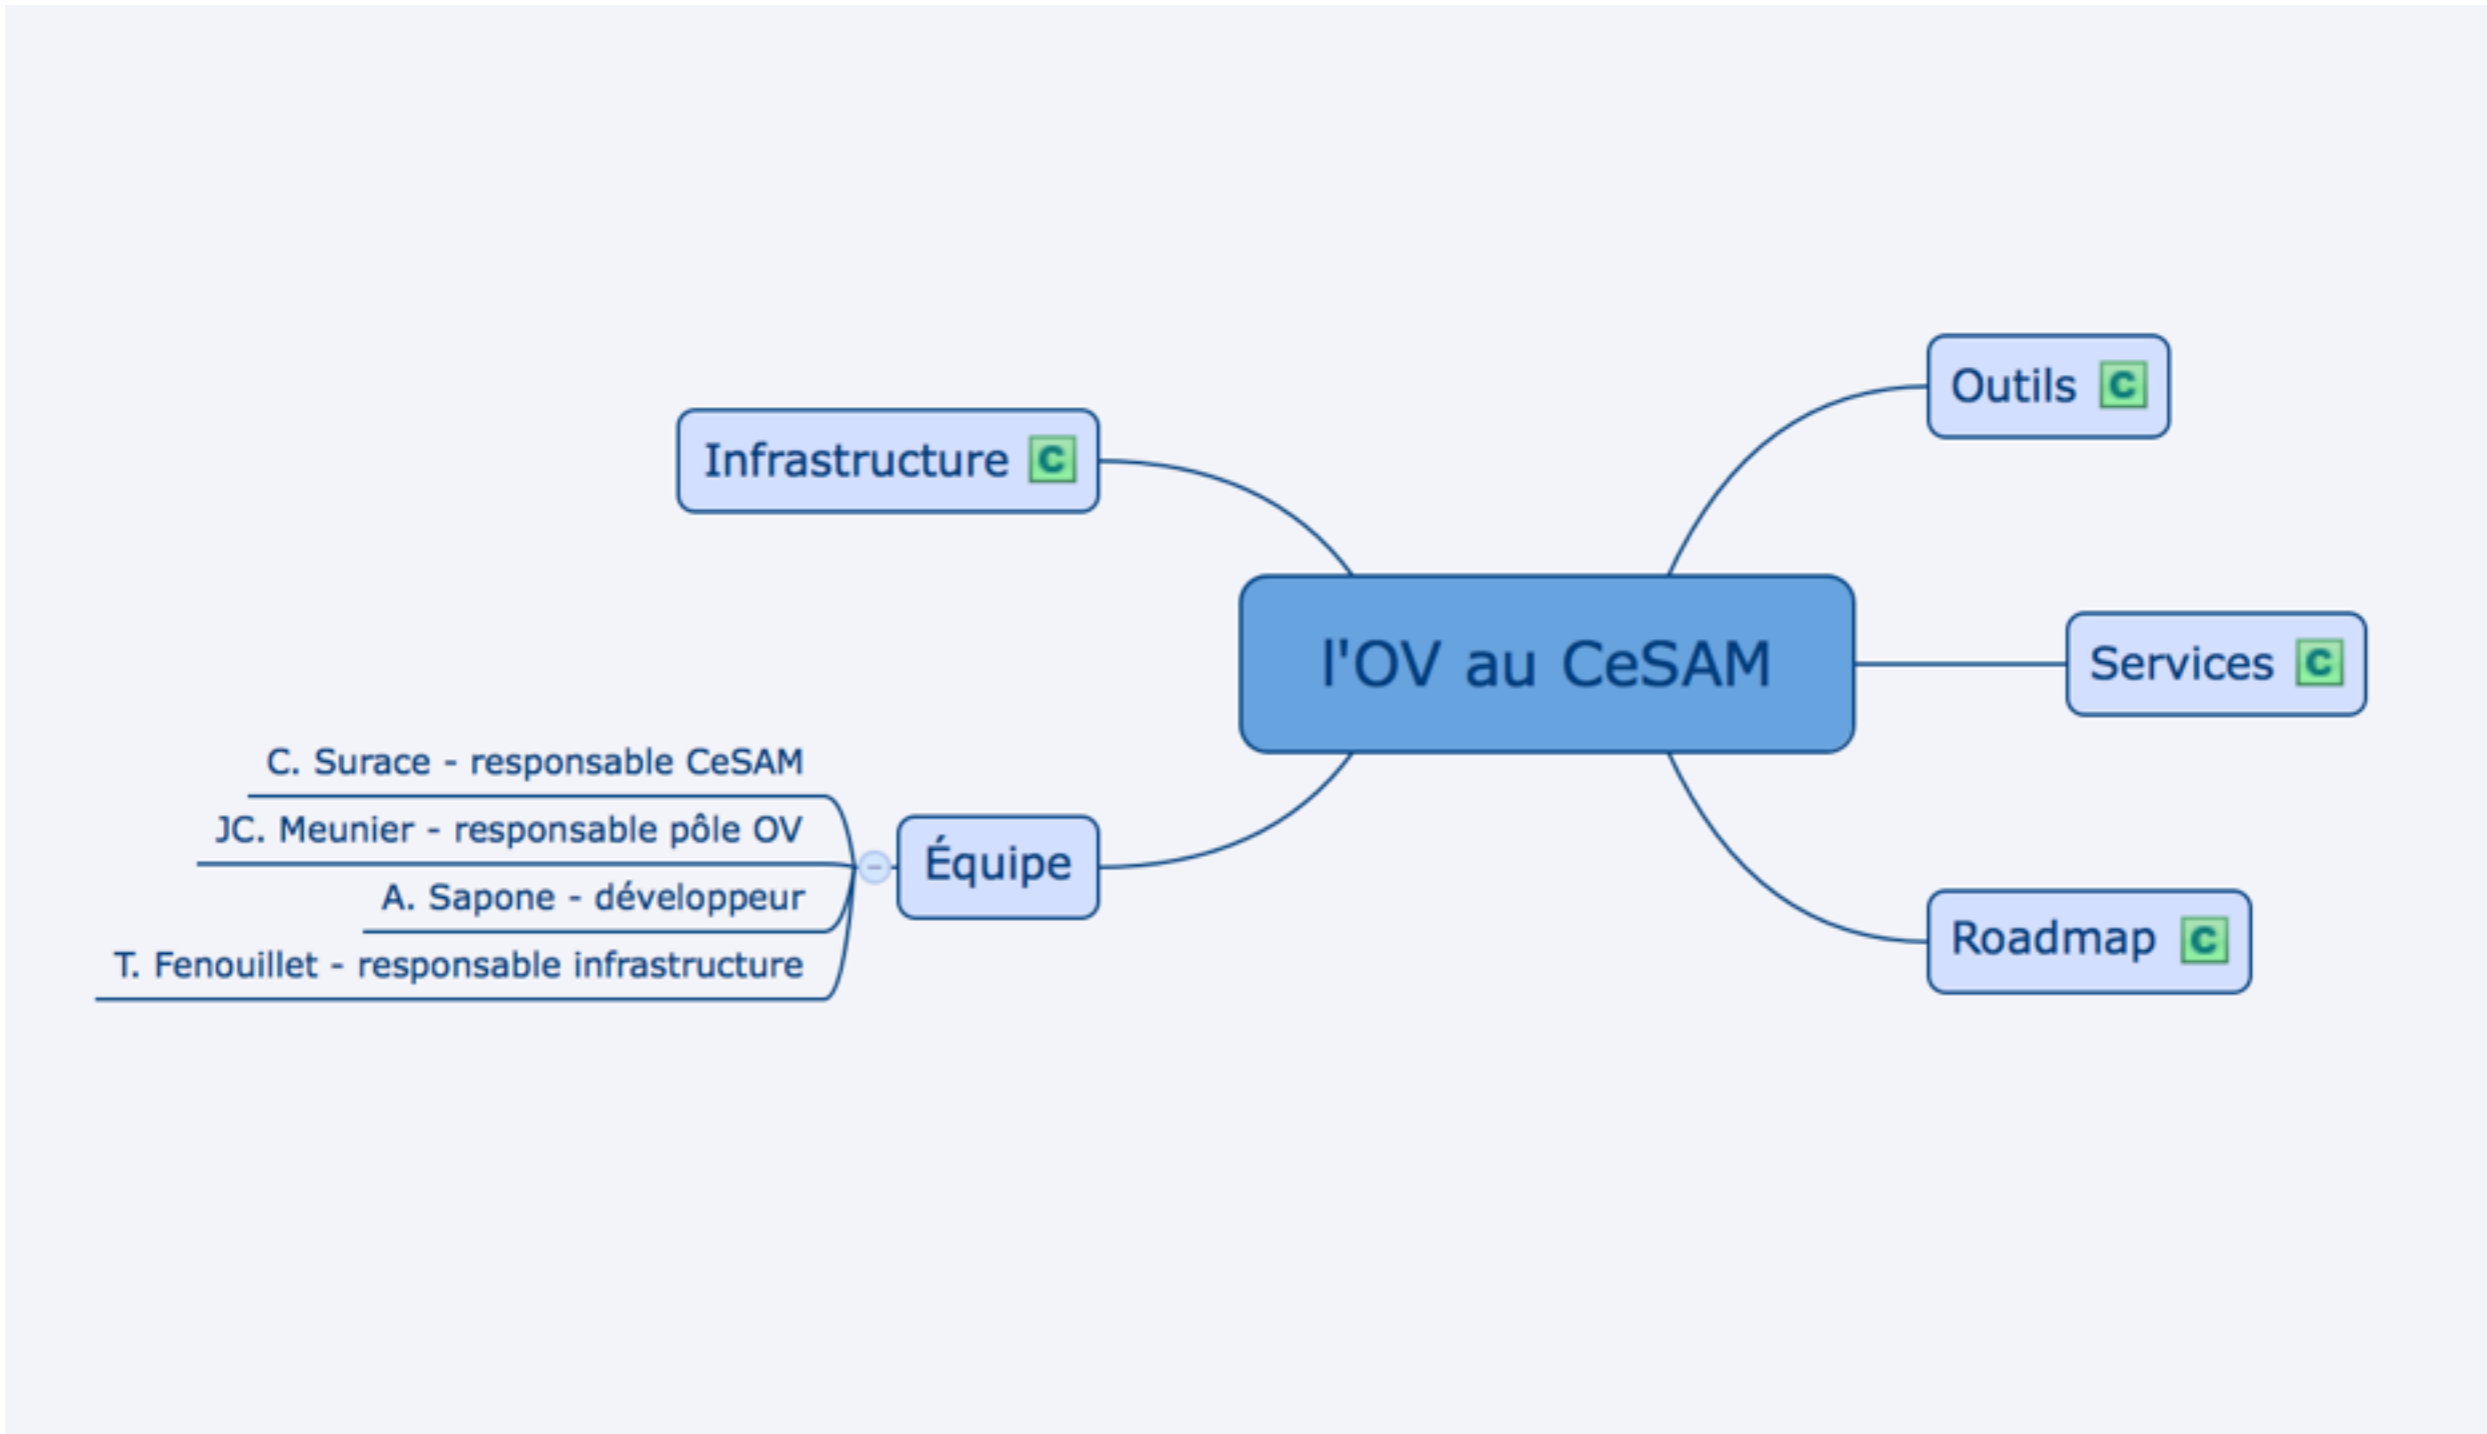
l'OV au CeSAM

Infrastructure C

Outils C

Services C

Roadmap C

Équipe

C. Surace - responsable CeSAM

JC. Meunier - responsable pôle OV

A. Sapone - développeur

T. Fenouillet - responsable infrastructure